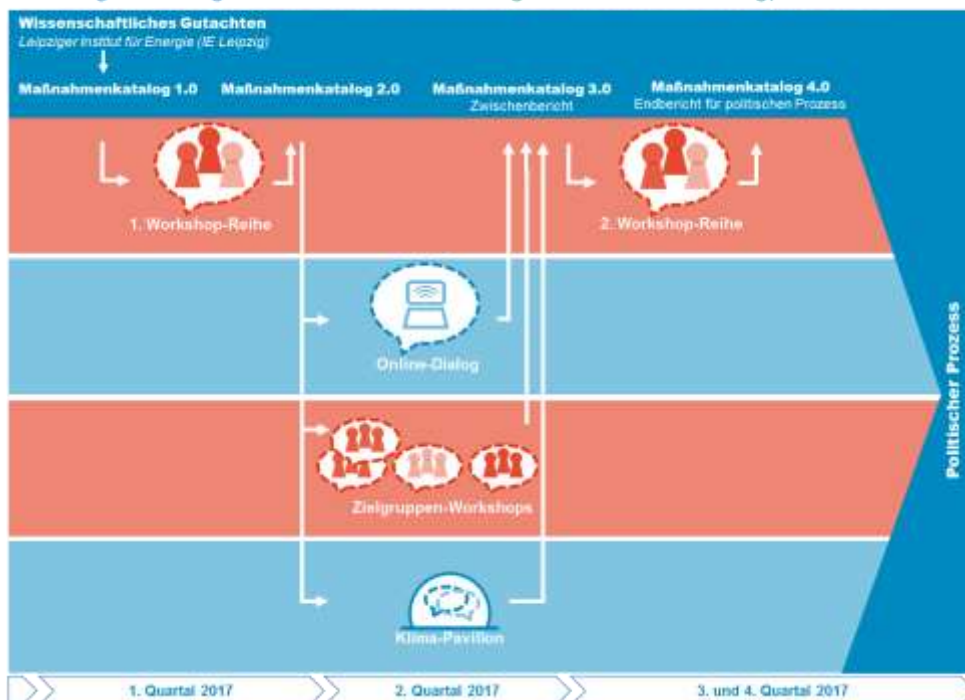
Wissenschaftliches Gutachten
Leipziger Institut für Energie (IE Leipzig)

Maßnahmenkatalog 1.0

Maßnahmenkatalog 2.0

Maßnahmenkatalog 3.0
Zwischenbericht

Maßnahmenkatalog 4.0
Endbericht für politischen Prozess

1. Workshop-Reihe

2. Workshop-Reihe

Online-Dialog

Zielgruppen-Workshops

Klima-Pavillon

Politischer Prozess

1. Quartal 2017

2. Quartal 2017

3. und 4. Quartal 2017